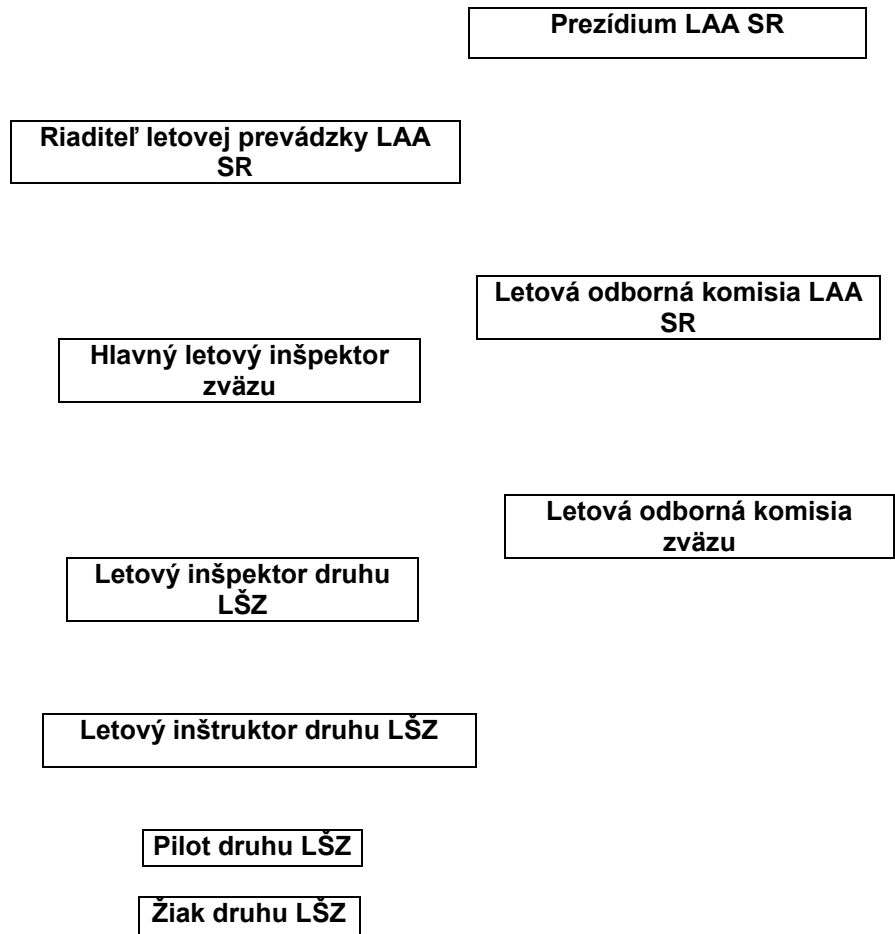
Prezídium LAA SR

Riaditeľ letovej prevádzky LAA SR

Letová odborná komisia LAA SR

Hlavný letový inšpektor zväzu

Letová odborná komisia zväzu

Letový inšpektor druhu LŠZ

Letový inštruktor druhu LŠZ

Pilot druhu LŠZ

Žiak druhu LŠZ